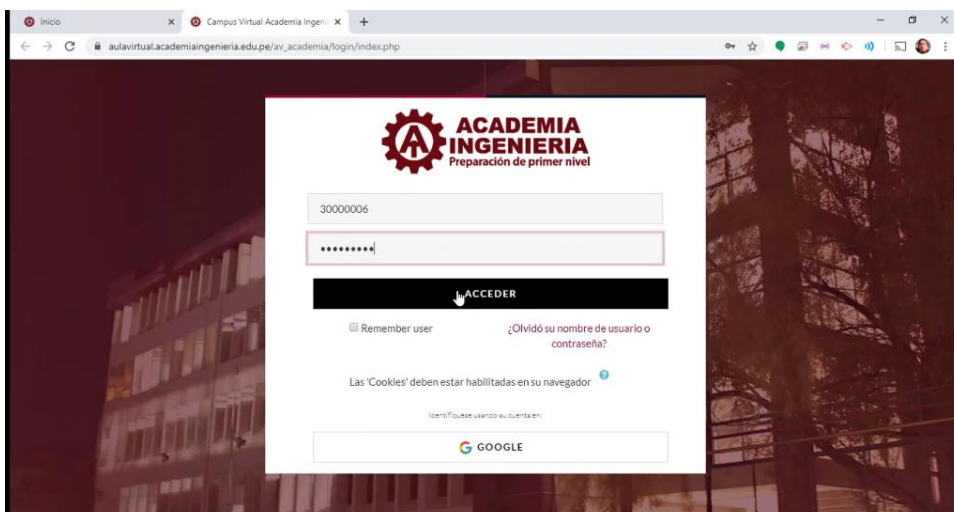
Inicio

Campus Virtual Academia Ingeni

aulavirtual.academiaingenieria.edu.pe/av_academia/login/index.php

ACADEMIA INGENIERIA
Preparación de primer nivel

30000006

•••••••••

ACCEDER

Remember user

¿Olvidó su nombre de usuario o contraseña?

Las 'Cookies' deben estar habilitadas en su navegador

Identifíquese usando su cuenta en:

GOOGLE